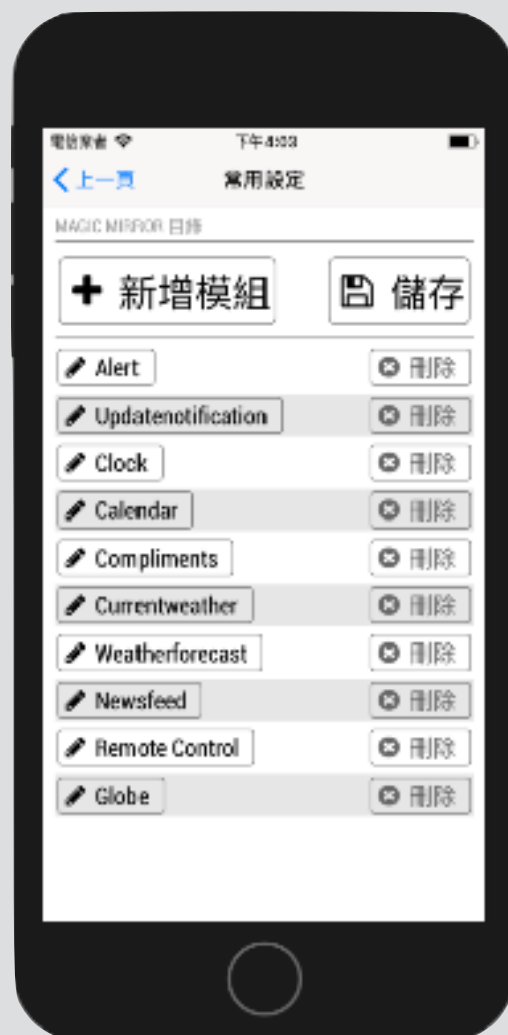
電信業者 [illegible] 下午4:03

< 上一頁 常用設定

MAGIC MIRROR 日排

+ 新增模組 儲存

Alert 刪除
Updatenotification 刪除
Clock 刪除
Calendar 刪除
Compliments 刪除
Currentweather 刪除
Weatherforecast 刪除
Newsfeed 刪除
Remote Control 刪除
Globe 刪除